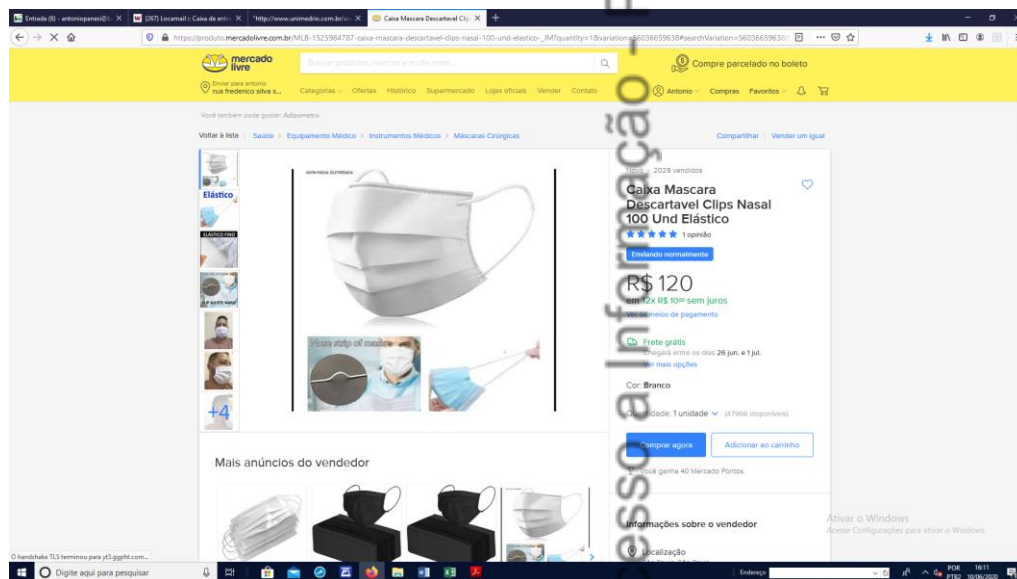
Entrada (6) - antoniopanesi@... × (267) Locamail :: Caixa de entr... × "http://www.unimedrio.com.br/... × Caixa Mascara Descartavel Cli... × +

https://produto.mercadolivre.com.br/MLB-1525984787-caixa-mascara-descartavel-clips-nasal-100-und-elastico-_JM?quantity=1&variation=56036659638#searchVariation=56036659638

mercado livre
Buscar produtos, marcas e muito mais...
Compre parcelado no boleto
Enviar para antonio
rua frederico silva s...
Categorias Ofertas Histórico Supermercado Lojas oficiais Vender Contato
Antonio Compras Favoritos

Você também pode gostar: Adipometro

Voltar à lista | Saúde > Equipamento Médico > Instrumentos Médicos > Máscaras Cirúrgicas
Compartilhar | Vender um igual

Elástico
ELÁSTICO FINO
+4

NOTA FISCAL ELETRÔNICA
Nose strip of mask

Novo | 2028 vendidos
Caixa Mascara Descartavel Clips Nasal 100 Und Elástico
1 opinião
Enviando normalmente
R$ 120
em 12x R$ 10⁰⁰ sem juros
Ver os meios de pagamento
Frete grátis
Chegará entre os dias 26 jun. e 1 jul.
Ver mais opções
Cor: Branco
Quantidade: 1 unidade (47968 disponíveis)
Comprar agora
Adicionar ao carrinho
Você ganha 40 Mercado Pontos.

Mais anúncios do vendedor

Informações sobre o vendedor
Localização

Acesso à Informação - F

Ativar o Windows
Acesse Configurações para ativar o Windows.

O handshake TLS terminou para yt3.ggpht.com...
Digite aqui para pesquisar
Endereço
POR PTB2 16:11 10/06/2020